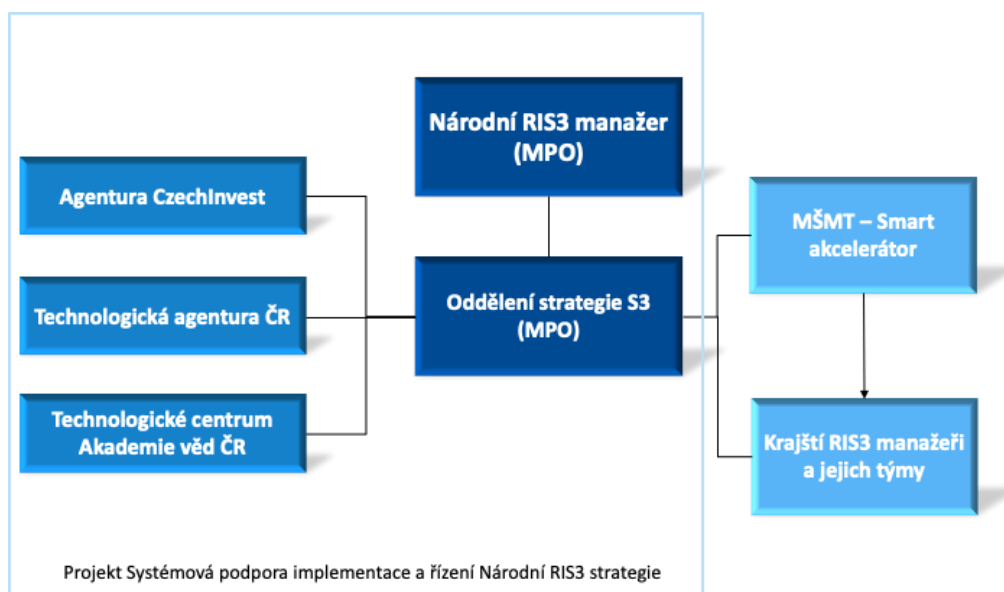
Národní RIS3 manažer (MPO)

Agentura CzechInvest

Technologická agentura ČR

Technologické centrum Akademie věd ČR

Oddělení strategie S3 (MPO)

MŠMT – Smart akcelerátor

Krajští RIS3 manažeři a jejich týmy

Projekt Systémová podpora implementace a řízení Národní RIS3 strategie